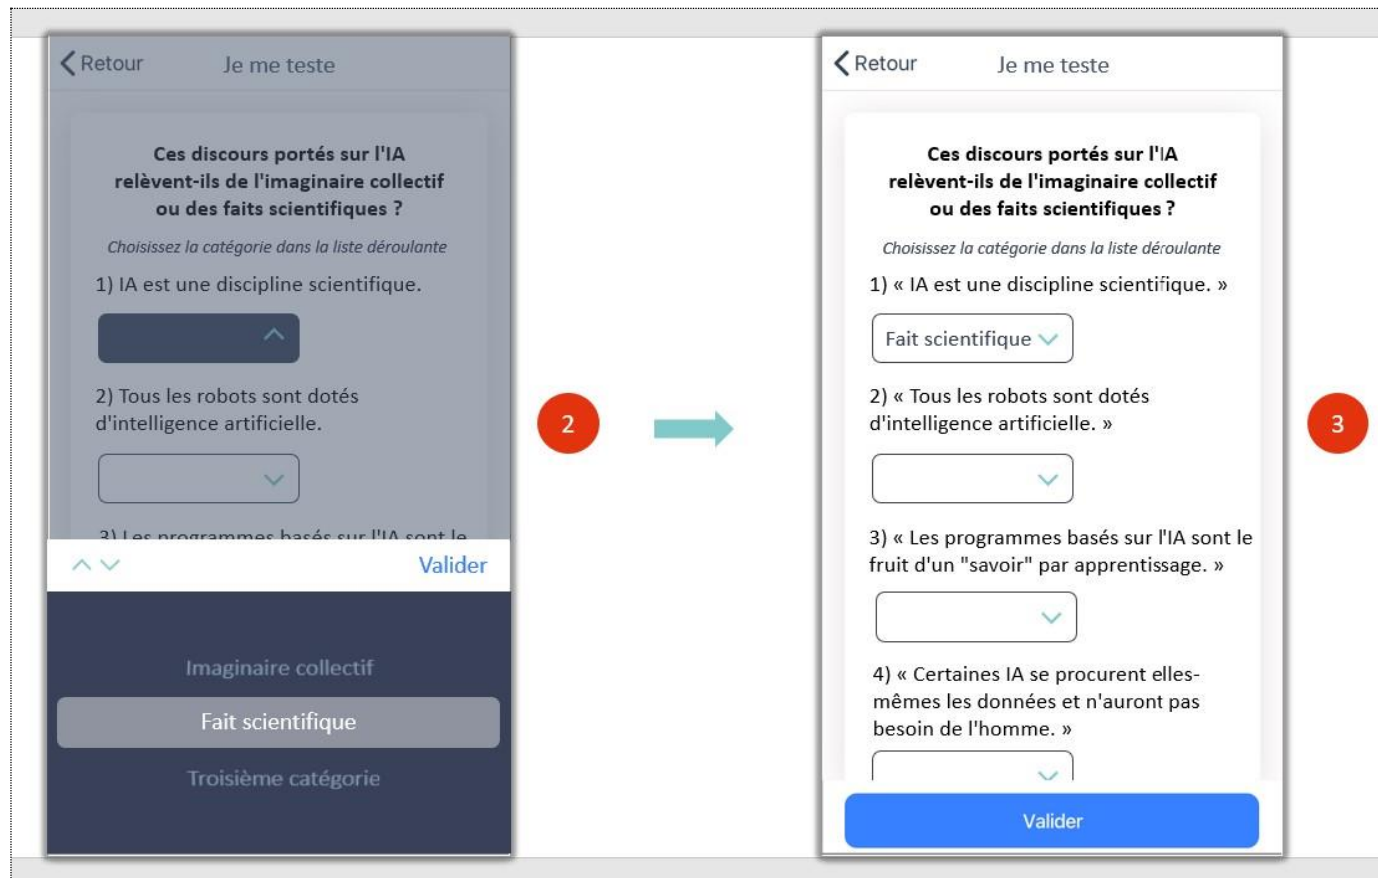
Retour Je me teste

Ces discours portés sur l'IA relèvent-ils de l'imaginaire collectif ou des faits scientifiques ?

Choisissez la catégorie dans la liste déroulante

1) IA est une discipline scientifique.

2) Tous les robots sont dotés d'intelligence artificielle.

3) Les programmes basés sur l'IA sont le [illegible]

Valider

Imaginaire collectif

Fait scientifique

Troisième catégorie

2

3

Retour Je me teste

Ces discours portés sur l'IA relèvent-ils de l'imaginaire collectif ou des faits scientifiques ?

Choisissez la catégorie dans la liste déroulante

1) « IA est une discipline scientifique. »

Fait scientifique

2) « Tous les robots sont dotés d'intelligence artificielle. »

3) « Les programmes basés sur l'IA sont le fruit d'un "savoir" par apprentissage. »

4) « Certaines IA se procurent elles-mêmes les données et n'auront pas besoin de l'homme. »

Valider